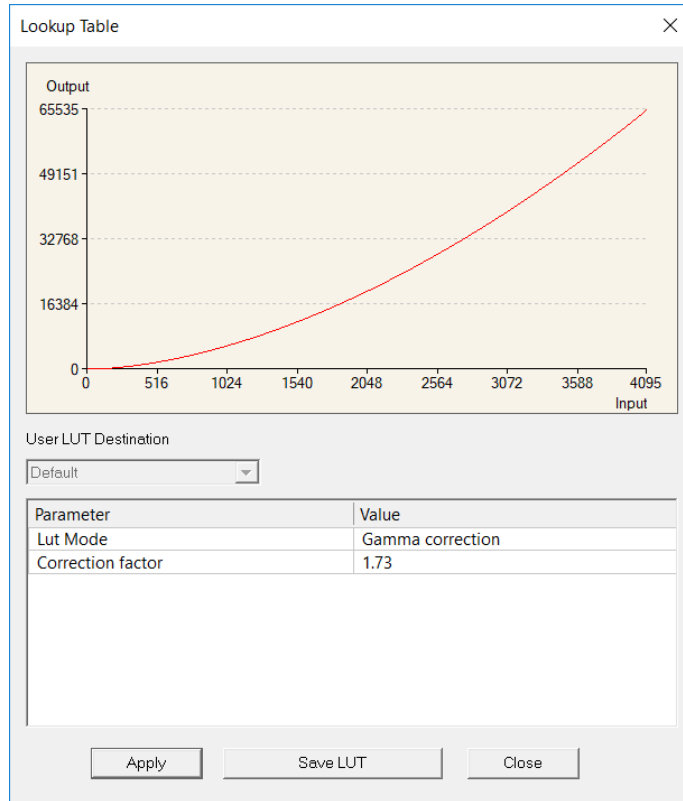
Lookup Table

Output

65535

49151

32768

16384

0

0 516 1024 1540 2048 2564 3072 3588 4095

Input

User LUT Destination

Default

| Parameter | Value |
|---|---|
| Lut Mode | Gamma correction |
| Correction factor | 1.73 |

Apply

Save LUT

Close